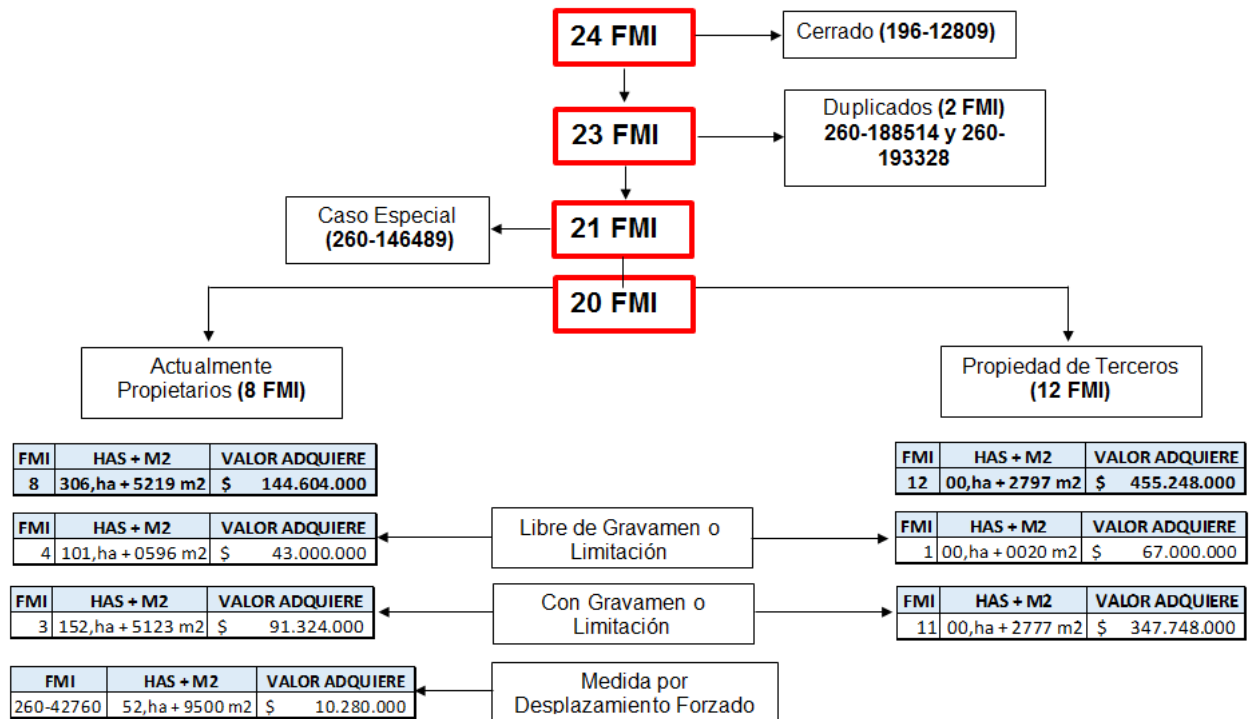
24 FMI

Cerrado **(196-12809)**

23 FMI

Duplicados **(2 FMI)** **260-188514 y 260-193328**

Caso Especial **(260-146489)**

21 FMI

20 FMI

Actualmente Propietarios **(8 FMI)**

Propiedad de Terceros **(12 FMI)**

| FMI | HAS + M2 | VALOR ADQUIERE |
|---|---|---|
| 8 | 306,ha + 5219 m2 | $ 144.604.000 |

| FMI | HAS + M2 | VALOR ADQUIERE |
|---|---|---|
| 12 | 00,ha + 2797 m2 | $ 455.248.000 |

| FMI | HAS + M2 | VALOR ADQUIERE |
|---|---|---|
| 4 | 101,ha + 0596 m2 | $ 43.000.000 |

Libre de Gravamen o Limitación

| FMI | HAS + M2 | VALOR ADQUIERE |
|---|---|---|
| 1 | 00,ha + 0020 m2 | $ 67.000.000 |

| FMI | HAS + M2 | VALOR ADQUIERE |
|---|---|---|
| 3 | 152,ha + 5123 m2 | $ 91.324.000 |

Con Gravamen o Limitación

| FMI | HAS + M2 | VALOR ADQUIERE |
|---|---|---|
| 11 | 00,ha + 2777 m2 | $ 347.748.000 |

| FMI | HAS + M2 | VALOR ADQUIERE |
|---|---|---|
| 260-42760 | 52,ha + 9500 m2 | $ 10.280.000 |

Medida por Desplazamiento Forzado